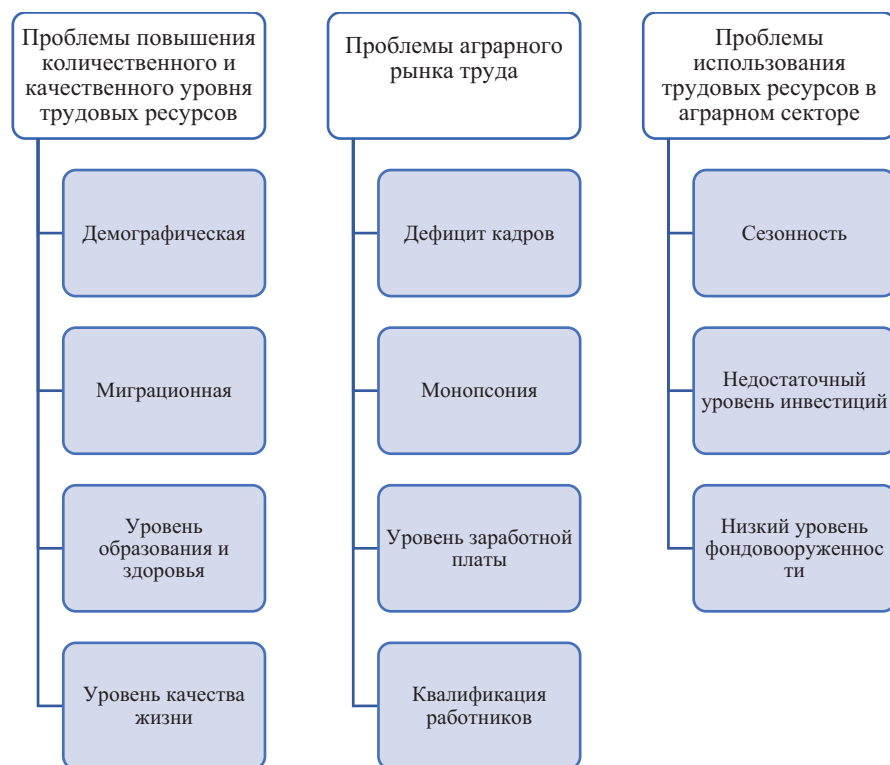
Проблемы повышения количественного и качественного уровня трудовых ресурсов

Демографическая

Миграционная

Уровень образования и здоровья

Уровень качества жизни

Проблемы аграрного рынка труда

Дефицит кадров

Монопсония

Уровень заработной платы

Квалификация работников

Проблемы использования трудовых ресурсов в аграрном секторе

Сезонность

Недостаточный уровень инвестиций

Низкий уровень фондовооруженнос ти